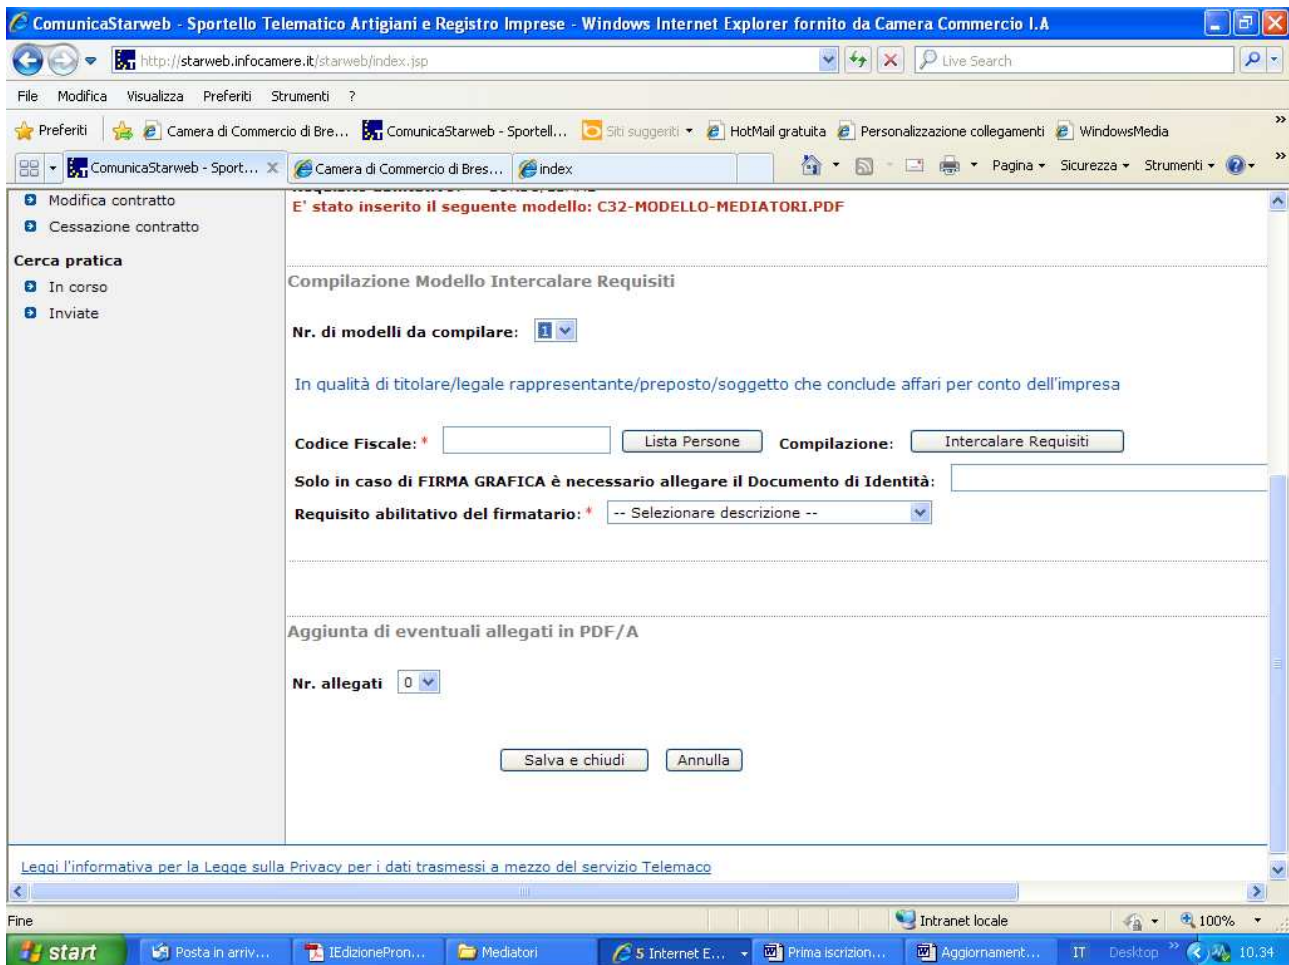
ComunicaStarweb - Sportello Telematico Artigiani e Registro Imprese - Windows Internet Explorer fornito da Camera Commercio I.A

http://starweb.infocamere.it/starweb/index.jsp

Live Search

File Modifica Visualizza Preferiti Strumenti ?

Preferiti | Camera di Commercio di Bre... | ComunicaStarweb - Sportell... | Siti suggeriti | HotMail gratuita | Personalizzazione collegamenti | WindowsMedia

ComunicaStarweb - Sport... | Camera di Commercio di Bres... | index

Pagina | Sicurezza | Strumenti

Modifica contratto
Cessazione contratto

Cerca pratica
In corso
Inviate

E' stato inserito il seguente modello: C32-MODELLO-MEDIATORI.PDF

Compilazione Modello Intercalare Requisiti

Nr. di modelli da compilare: 1

In qualità di titolare/legale rappresentante/preposto/soggetto che conclude affari per conto dell'impresa

Codice Fiscale: * | Lista Persone | Compilazione: | Intercalare Requisiti

Solo in caso di FIRMA GRAFICA è necessario allegare il Documento di Identità:

Requisito abilitativo del firmatario: * -- Selezionare descrizione --

Aggiunta di eventuali allegati in PDF/A

Nr. allegati 0

Salva e chiudi | Annulla

Leggi l'informativa per la Legge sulla Privacy per i dati trasmessi a mezzo del servizio Telemaco

Fine | Intranet locale | 100%

start | Posta in arriv... | IEdizionePron... | Mediatori | 5 Internet E... | Prima iscrizion... | Aggiornament... | IT | Desktop | 10.34